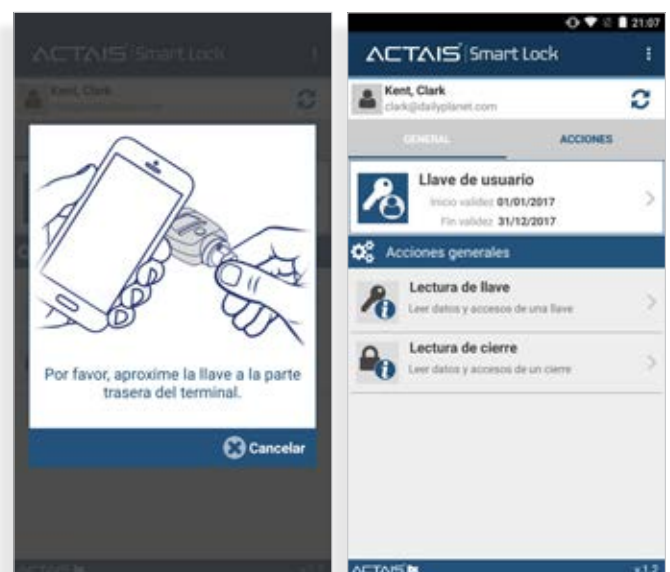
ACTAIS Smart Lock

Kent, Clark

Por favor, aproxime la llave a la parte trasera del terminal.

Cancelar

21:07

ACTAIS Smart Lock

Kent, Clark
clark@dailyplanet.com

GENERAL

ACCIONES

Llave de usuario
Inicio validez 01/01/2017
Fin validez 31/12/2017

Acciones generales

Lectura de llave
Leer datos y accesos de una llave

Lectura de cierre
Leer datos y accesos de un cierre

ACTAIS

v1.2